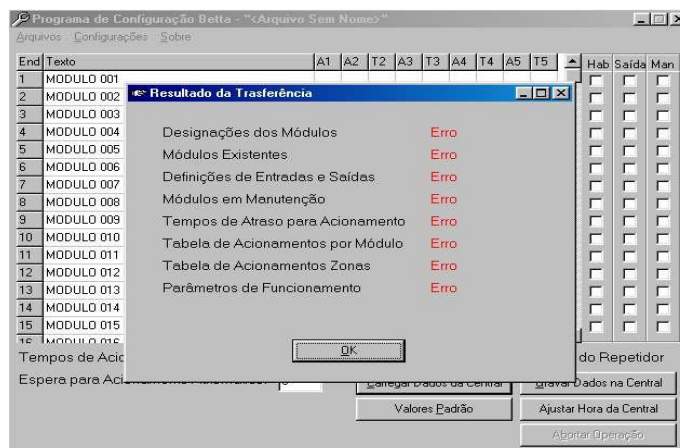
Programa de Configuração Betta - "<Arquivo Sem Nome>"

Arquivos Configurações Sobre

| End | Texto | A1 | A2 | T2 | A3 | T3 | A4 | T4 | A5 | T5 | Hab | Saída | Man |
|---|---|---|---|---|---|---|---|---|---|---|---|---|---|
| 1 | MODULO 001 | | | | | | | | | | | | |
| 2 | MODULO 002 | | | | | | | | | | | | |
| 3 | MODULO 003 | | | | | | | | | | | | |
| 4 | MODULO 004 | | | | | | | | | | | | |
| 5 | MODULO 005 | | | | | | | | | | | | |
| 6 | MODULO 006 | | | | | | | | | | | | |
| 7 | MODULO 007 | | | | | | | | | | | | |
| 8 | MODULO 008 | | | | | | | | | | | | |
| 9 | MODULO 009 | | | | | | | | | | | | |
| 10 | MODULO 010 | | | | | | | | | | | | |
| 11 | MODULO 011 | | | | | | | | | | | | |
| 12 | MODULO 012 | | | | | | | | | | | | |
| 13 | MODULO 013 | | | | | | | | | | | | |
| 14 | MODULO 014 | | | | | | | | | | | | |
| 15 | MODULO 015 | | | | | | | | | | | | |
| 16 | MODULO 016 | | | | | | | | | | | | |

Resultado da Trasferência

Designações dos Módulos Erro
Módulos Existentes Erro
Definições de Entradas e Saídas Erro
Módulos em Manutenção Erro
Tempos de Atraso para Acionamento Erro
Tabela de Acionamentos por Módulo Erro
Tabela de Acionamentos Zonas Erro
Parâmetros de Funcionamento Erro

OK

Tempos de Aci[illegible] do Repetidor

Espera para Aci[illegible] 0

Carregar Dados da Central
Gravar Dados na Central
Valores Padrão
Ajustar Hora da Central
Abortar Operação